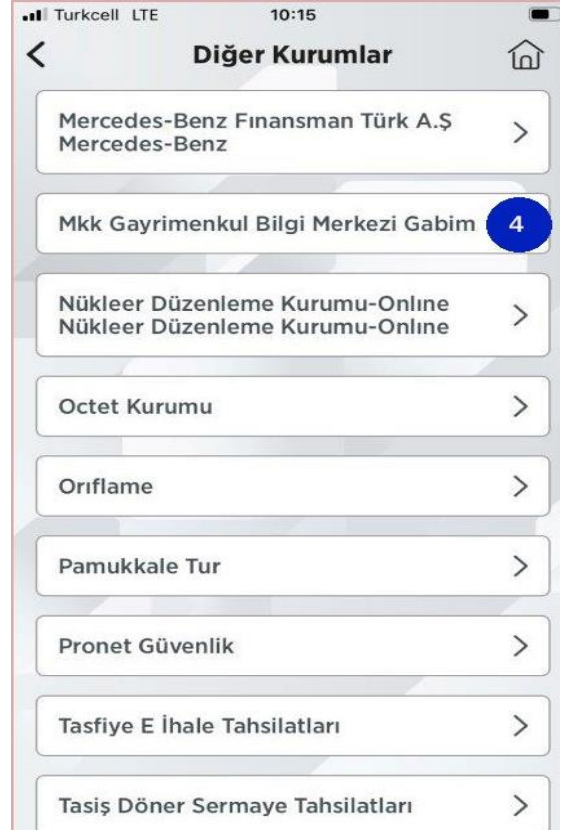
Turkcell LTE 10:15

Diğer Kurumlar

Mercedes-Benz Fınansman Türk A.Ş
Mercedes-Benz

Mkk Gayrimenkul Bilgi Merkezi Gabim 4

Nükleer Düzenleme Kurumu-Onlıne
Nükleer Düzenleme Kurumu-Onlıne

Octet Kurumu

Orıflame

Pamukkale Tur

Pronet Güvenlik

Tasfiye E İhale Tahsilatları

Tasiş Döner Sermaye Tahsilatları